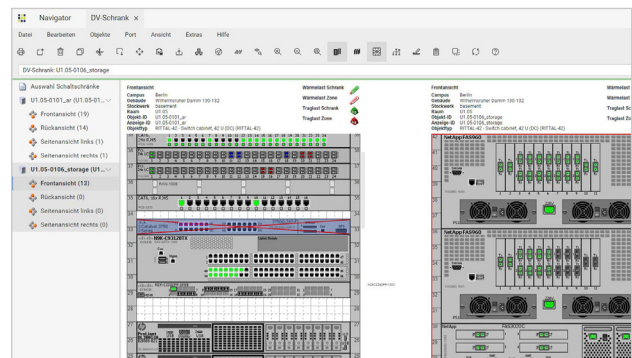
Navigator DV-Schrank ×

Datei Bearbeiten Objekte Port Ansicht Extras Hilfe

DV-Schrank: U1.05-0106_storage

Auswahl Schaltschränke
U1.05-0101_ar (U1.05-01...
Frontansicht (19)
Rückansicht (14)
Seitenansicht links (1)
Seitenansicht rechts (1)
U1.05-0106_storage (U1...
Frontansicht (13)
Rückansicht (0)
Seitenansicht links (0)
Seitenansicht rechts (0)

Frontansicht
Campus Berlin
Gebäude Wilhelminenhofer Damm 130-132
Stockwerk basement
Raum U1.05
Objekt-ID U1.05-0101_ar
Anzeige-ID U1.05-0101_ar
Objekttyp RITTAL-42 - Switch cabinet, 42 U (DC) (RITTAL-42)

Wärmelast Schrank
Wärmelast Zone
Traglast Schrank
Traglast Zone

Frontansicht
Campus Berlin
Gebäude Wilhelminenhofer Damm 130-132
Stockwerk basement
Raum U1.05
Objekt-ID U1.05-0106_storage
Anzeige-ID U1.05-0106_storage
Objekttyp RITTAL-42 - Switch cabinet, 42 U (DC) (RITTAL-42)

Wärmelast
Wärmelast
Traglast Sc
Traglast

NetApp FAS9000
NetApp FAS9000
NetApp